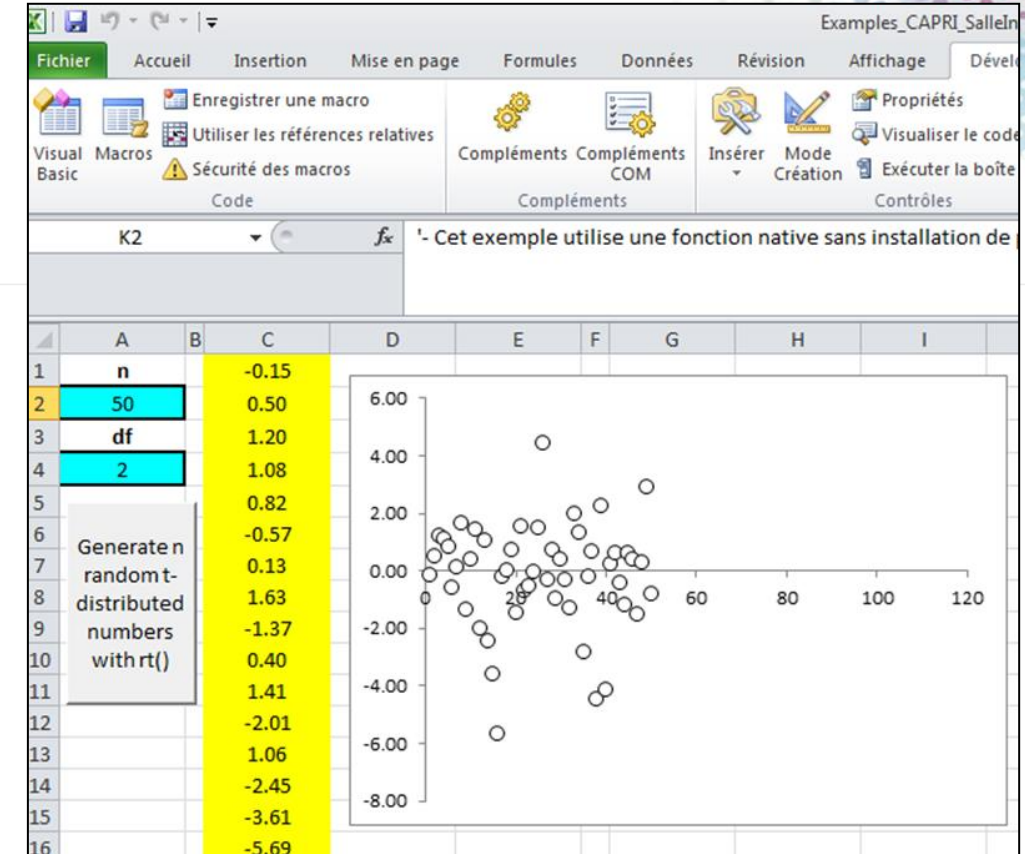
Examples_CAPRI_SalleIn

Fichier | Accueil | Insertion | Mise en page | Formules | Données | Révision | Affichage | Dévelo

Visual Basic | Macros | Enregistrer une macro | Utiliser les références relatives | Sécurité des macros
Code

Compléments | Compléments COM
Compléments

Insérer | Mode Création | Propriétés | Visualiser le code | Exécuter la boîte
Contrôles

K2 | $f_x$ | '- Cet exemple utilise une fonction native sans installation de

| | A | B | C | D | E | F | G | H | I |
|---|---|---|---|---|---|---|---|---|---|
| 1 | n | | -0.15 | | | | | | |
| 2 | 50 | | 0.50 | | | | | | |
| 3 | df | | 1.20 | | | | | | |
| 4 | 2 | | 1.08 | | | | | | |
| 5 | | | 0.82 | | | | | | |
| 6 | | | -0.57 | | | | | | |
| 7 | | | 0.13 | | | | | | |
| 8 | | | 1.63 | | | | | | |
| 9 | | | -1.37 | | | | | | |
| 10 | | | 0.40 | | | | | | |
| 11 | | | 1.41 | | | | | | |
| 12 | | | -2.01 | | | | | | |
| 13 | | | 1.06 | | | | | | |
| 14 | | | -2.45 | | | | | | |
| 15 | | | -3.61 | | | | | | |
| 16 | | | -5.69 | | | | | | |

Generate n random t-distributed numbers with rt()

6.00
4.00
2.00
0.00
-2.00
-4.00
-6.00
-8.00
0
20
40
60
80
100
120